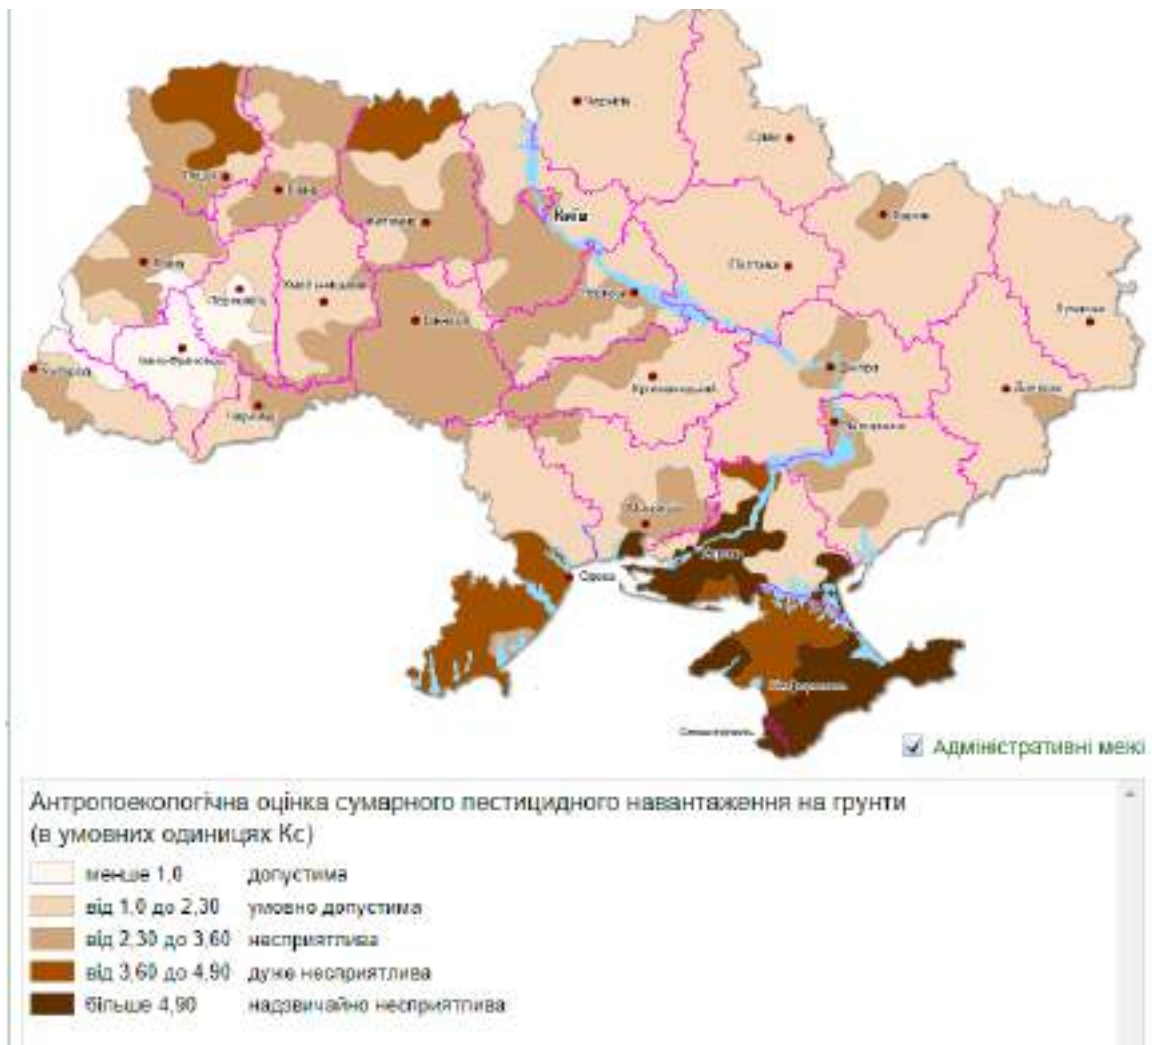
Чернігів
Суми
Луцьк
Рівне
Житомир
Київ
Харків
Львів
Тернопіль
Хмельницький
Полтава
Вінниця
Черкаси
Луганськ
Ужгород
Івано-Франківськ
Дніпро
Кропивницький
Донецьк
Чернівці
Запоріжжя
Миколаїв
Херсон
Одеса
Сімферополь
Севастополь

Адміністративні межі

Антропоекологічна оцінка сумарного пестицидного навантаження на грунти (в умовних одиницях Кс)

| | |
|---|---|
| менше 1,0 | допустима |
| від 1,0 до 2,30 | умовно допустима |
| від 2,30 до 3,60 | несприятлива |
| від 3,60 до 4,90 | дуже несприятлива |
| більше 4,90 | надзвичайно несприятлива |